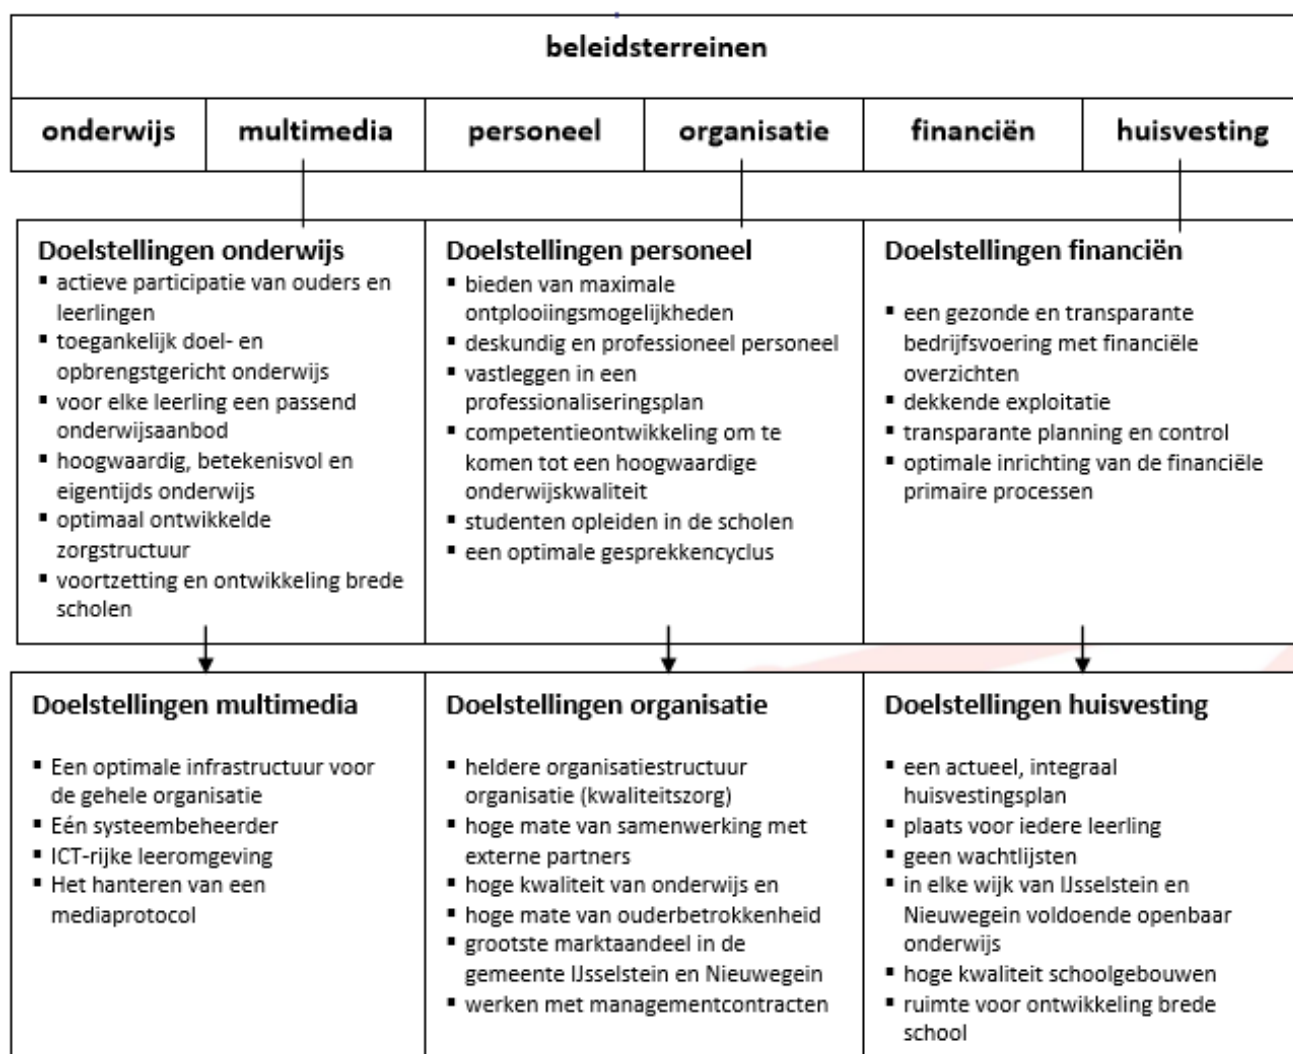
beleidsterreinen

| onderwijs | multimedia | personeel | organisatie | financiën | huisvesting |
|---|---|---|---|---|---|

Doelstellingen onderwijs
- actieve participatie van ouders en leerlingen
- toegankelijk doel- en opbrengstgericht onderwijs
- voor elke leerling een passend onderwijsaanbod
- hoogwaardig, betekenisvol en eigentijds onderwijs
- optimaal ontwikkelde zorgstructuur
- voortzetting en ontwikkeling brede scholen

Doelstellingen personeel
- bieden van maximale ontplooiingsmogelijkheden
- deskundig en professioneel personeel
- vastleggen in een professionaliseringsplan
- competentieontwikkeling om te komen tot een hoogwaardige onderwijskwaliteit
- studenten opleiden in de scholen
- een optimale gesprekkencyclus

Doelstellingen financiën
- een gezonde en transparante bedrijfsvoering met financiële overzichten
- dekkende exploitatie
- transparante planning en control
- optimale inrichting van de financiële primaire processen

Doelstellingen multimedia
- Een optimale infrastructuur voor de gehele organisatie
- Eén systeembeheerder
- ICT-rijke leeromgeving
- Het hanteren van een mediaprotocol

Doelstellingen organisatie
- heldere organisatiestructuur organisatie (kwaliteitszorg)
- hoge mate van samenwerking met externe partners
- hoge kwaliteit van onderwijs en
- hoge mate van ouderbetrokkenheid
- grootste marktaandeel in de gemeente IJsselstein en Nieuwegein
- werken met managementcontracten

Doelstellingen huisvesting
- een actueel, integraal huisvestingsplan
- plaats voor iedere leerling
- geen wachtlijsten
- in elke wijk van IJsselstein en Nieuwegein voldoende openbaar onderwijs
- hoge kwaliteit schoolgebouwen
- ruimte voor ontwikkeling brede school